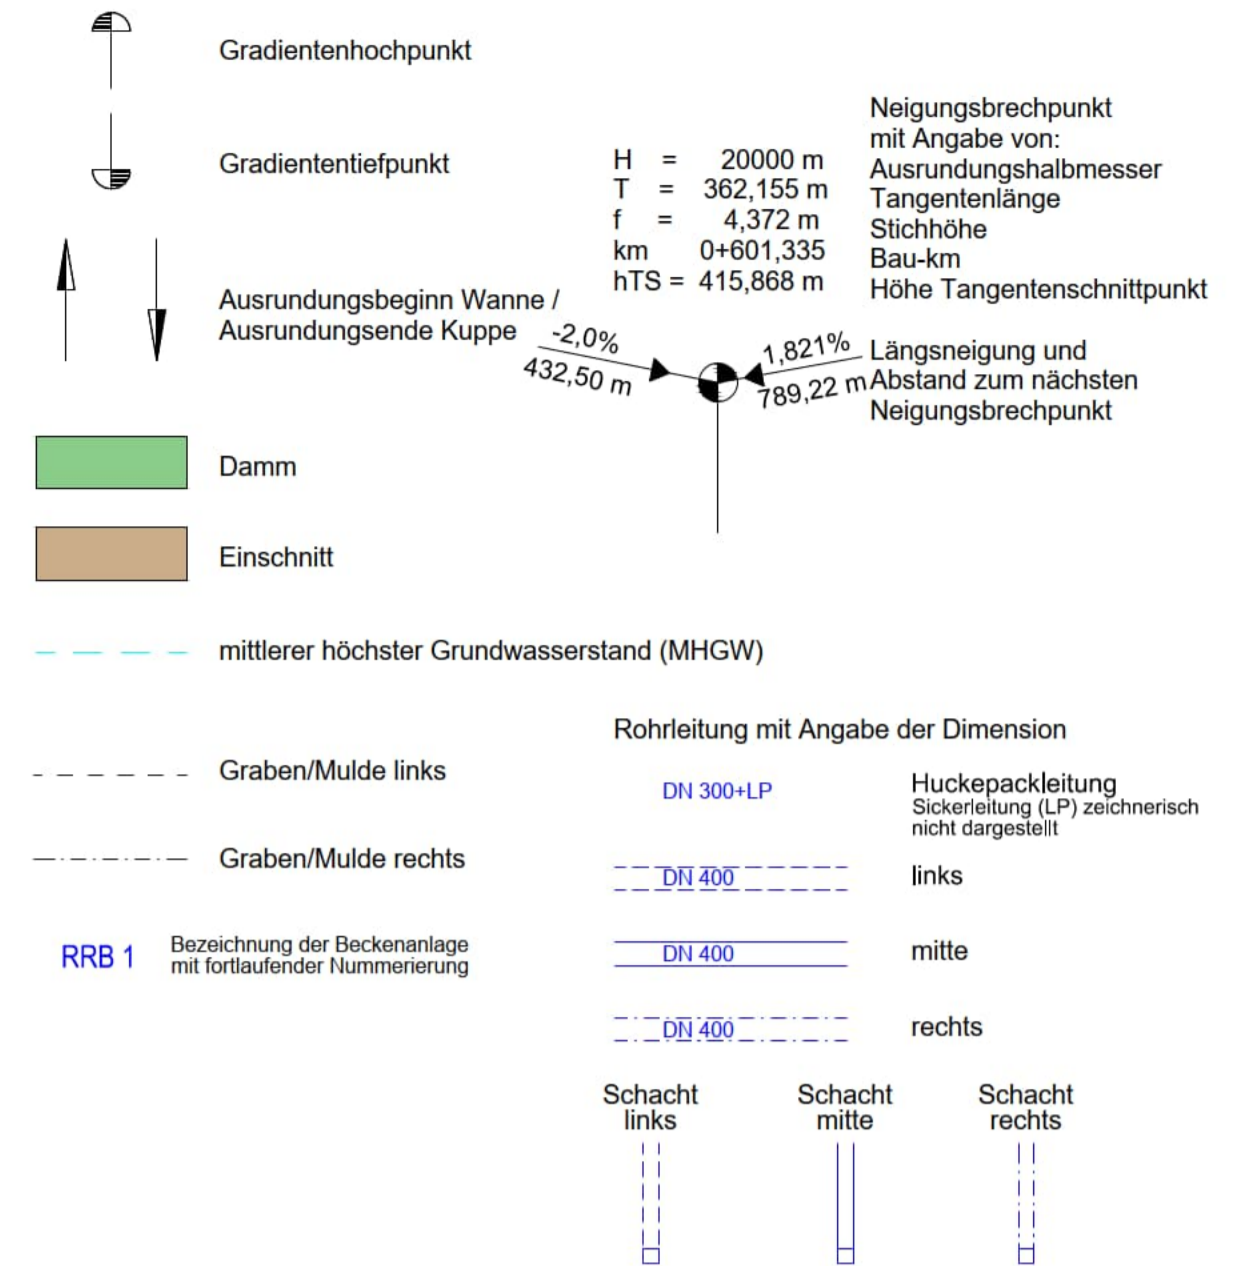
Gradientenhochpunkt

Gradiententiefpunkt

H = 20000 m
T = 362,155 m
f = 4,372 m
km 0+601,335
hTS = 415,868 m

Neigungsbrechpunkt mit Angabe von:
Ausrundungshalbmesser
Tangentenlänge
Stichhöhe
Bau-km
Höhe Tangentenschnittpunkt

Ausrundungsbeginn Wanne /
Ausrundungsende Kuppe

-2,0%
432,50 m

1,821%
789,22 m

Längsneigung und Abstand zum nächsten Neigungsbrechpunkt

Damm

Einschnitt

mittlerer höchster Grundwasserstand (MHGW)

Rohrleitung mit Angabe der Dimension

Graben/Mulde links

DN 300+LP

Huckepackleitung
Sickerleitung (LP) zeichnerisch nicht dargestellt

Graben/Mulde rechts

DN 400 links

RRB 1 Bezeichnung der Beckenanlage mit fortlaufender Nummerierung

DN 400 mitte

DN 400 rechts

Schacht links

Schacht mitte

Schacht rechts